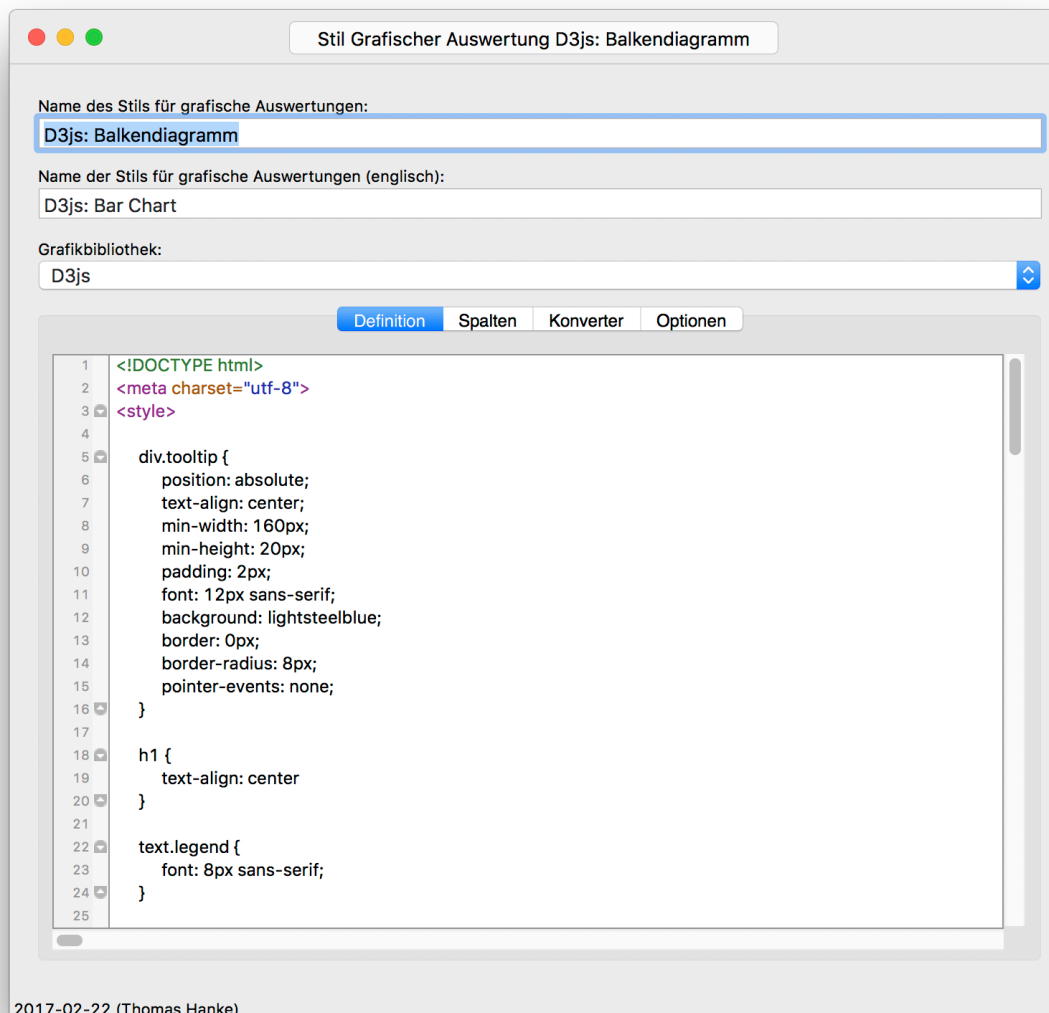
Stil Grafischer Auswertung D3js: Balkendiagramm

Name des Stils für grafische Auswertungen:
D3js: Balkendiagramm

Name der Stils für grafische Auswertungen (englisch):
D3js: Bar Chart

Grafikbibliothek:
D3js

Definition | Spalten | Konverter | Optionen

1 <!DOCTYPE html>
2 <meta charset="utf-8">
3 <style>
4
5 div.tooltip {
6 position: absolute;
7 text-align: center;
8 min-width: 160px;
9 min-height: 20px;
10 padding: 2px;
11 font: 12px sans-serif;
12 background: lightsteelblue;
13 border: 0px;
14 border-radius: 8px;
15 pointer-events: none;
16 }
17
18 h1 {
19 text-align: center
20 }
21
22 text.legend {
23 font: 8px sans-serif;
24 }
25

2017-02-22 (Thomas Hanke)